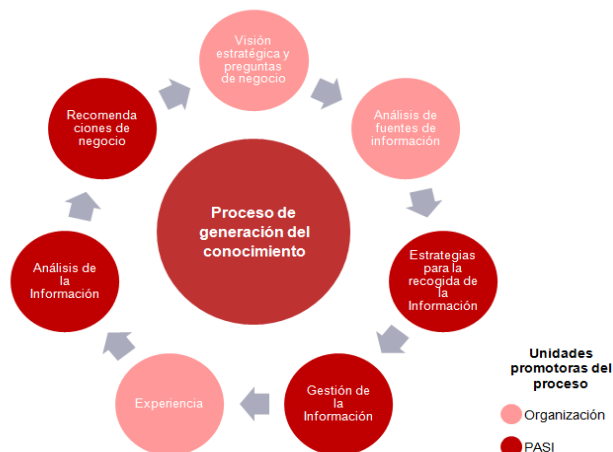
Proceso de generación del conocimiento

Visión estratégica y preguntas de negocio

Análisis de fuentes de información

Estrategias para la recogida de la Información

Gestión de la Información

Experiencia

Análisis de la Información

Recomendaciones de negocio

Unidades promotoras del proceso

Organización

PASI